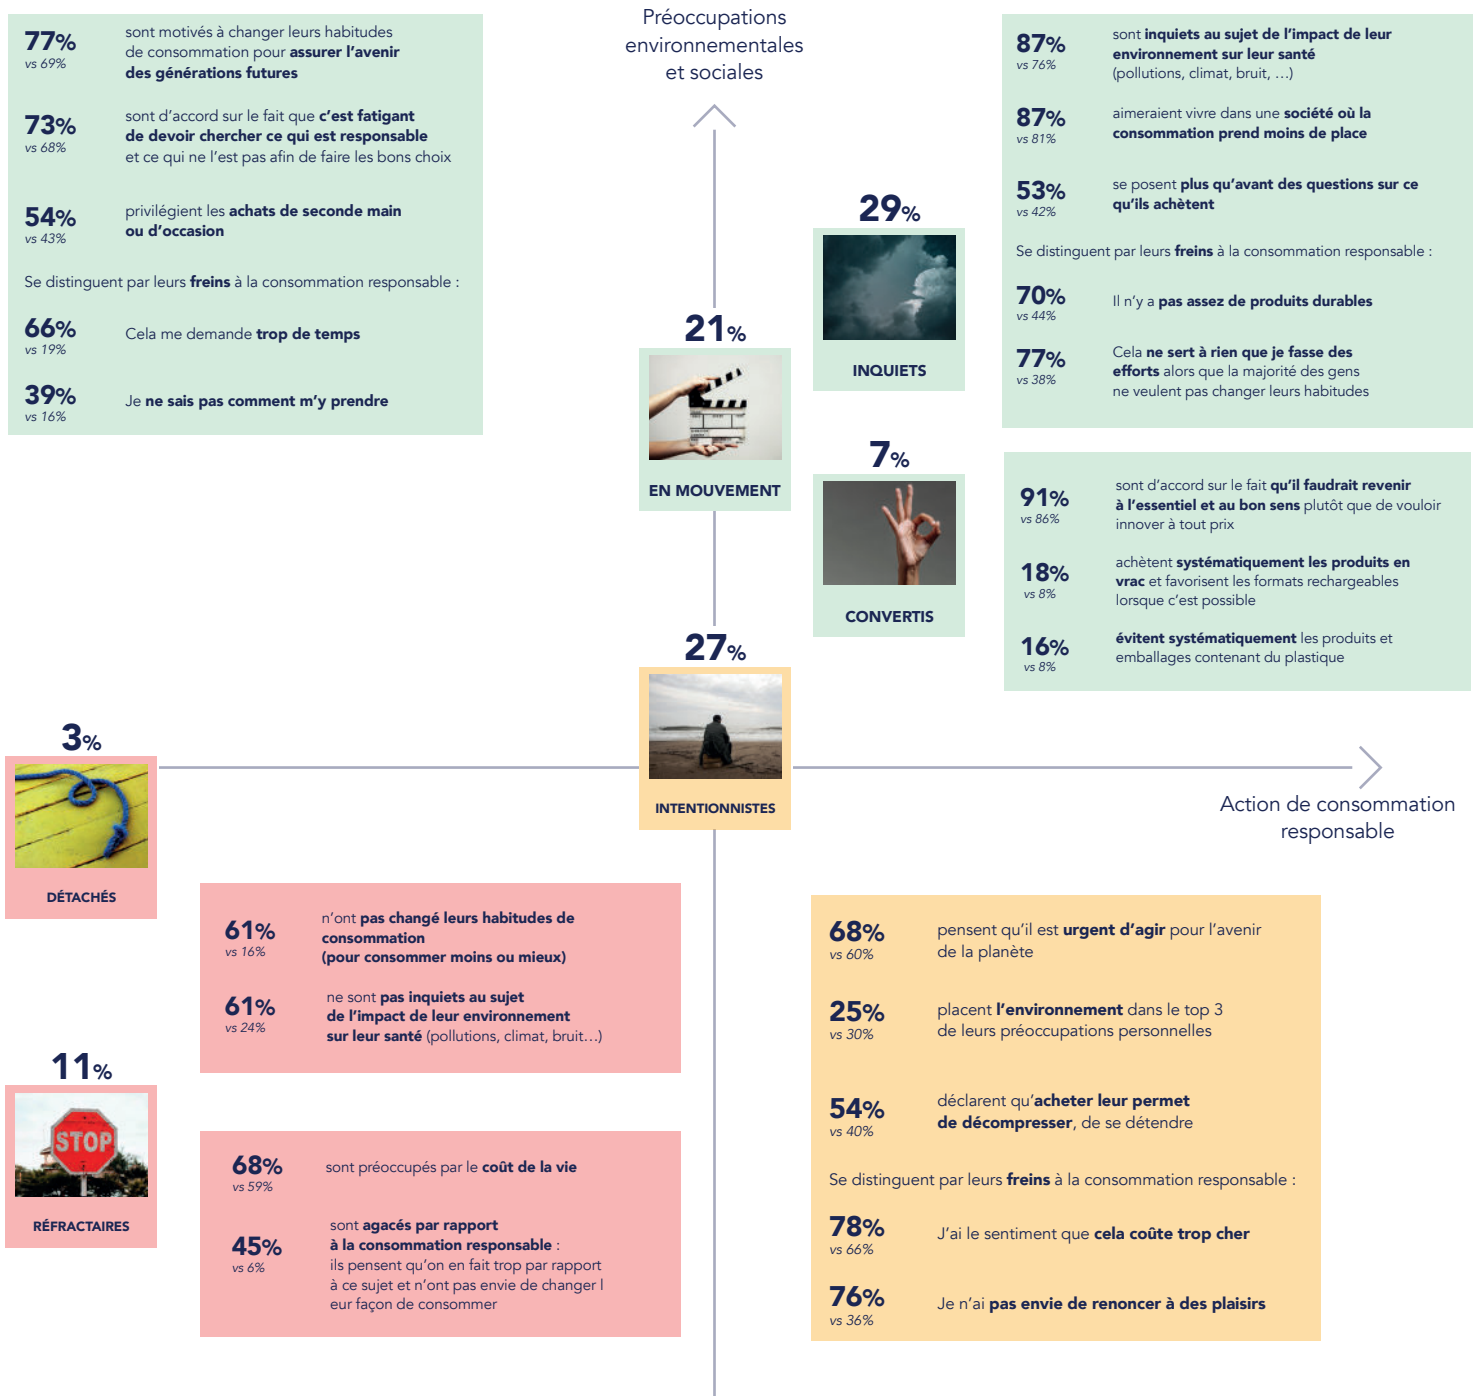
77%
vs 69%
sont motivés à changer leurs habitudes de consommation pour assurer l'avenir des générations futures

73%
vs 68%
sont d'accord sur le fait que c'est fatigant de devoir chercher ce qui est responsable et ce qui ne l'est pas afin de faire les bons choix

54%
vs 43%
privilégient les achats de seconde main ou d'occasion

Se distinguent par leurs freins à la consommation responsable :

66%
vs 19%
Cela me demande trop de temps

39%
vs 16%
Je ne sais pas comment m'y prendre

Préoccupations environnementales et sociales

87%
vs 76%
sont inquiets au sujet de l'impact de leur environnement sur leur santé (pollutions, climat, bruit, ...)

87%
vs 81%
aimeraient vivre dans une société où la consommation prend moins de place

53%
vs 42%
se posent plus qu'avant des questions sur ce qu'ils achètent

Se distinguent par leurs freins à la consommation responsable :

70%
vs 44%
Il n'y a pas assez de produits durables

77%
vs 38%
Cela ne sert à rien que je fasse des efforts alors que la majorité des gens ne veulent pas changer leurs habitudes

29%
INQUIETS

21%
EN MOUVEMENT

7%
CONVERTIS

91%
vs 86%
sont d'accord sur le fait qu'il faudrait revenir à l'essentiel et au bon sens plutôt que de vouloir innover à tout prix

18%
vs 8%
achètent systématiquement les produits en vrac et favorisent les formats rechargeables lorsque c'est possible

16%
vs 8%
évitent systématiquement les produits et emballages contenant du plastique

27%
INTENTIONNISTES

3%
DÉTACHÉS

Action de consommation responsable

61%
vs 16%
n'ont pas changé leurs habitudes de consommation (pour consommer moins ou mieux)

61%
vs 24%
ne sont pas inquiets au sujet de l'impact de leur environnement sur leur santé (pollutions, climat, bruit...)

11%
STOP
RÉFRACTAIRES

68%
vs 59%
sont préoccupés par le coût de la vie

45%
vs 6%
sont agacés par rapport à la consommation responsable : ils pensent qu'on en fait trop par rapport à ce sujet et n'ont pas envie de changer l eur façon de consommer

68%
vs 60%
pensent qu'il est urgent d'agir pour l'avenir de la planète

25%
vs 30%
placent l'environnement dans le top 3 de leurs préoccupations personnelles

54%
vs 40%
déclarent qu'acheter leur permet de décompresser, de se détendre

Se distinguent par leurs freins à la consommation responsable :

78%
vs 66%
J'ai le sentiment que cela coûte trop cher

76%
vs 36%
Je n'ai pas envie de renoncer à des plaisirs